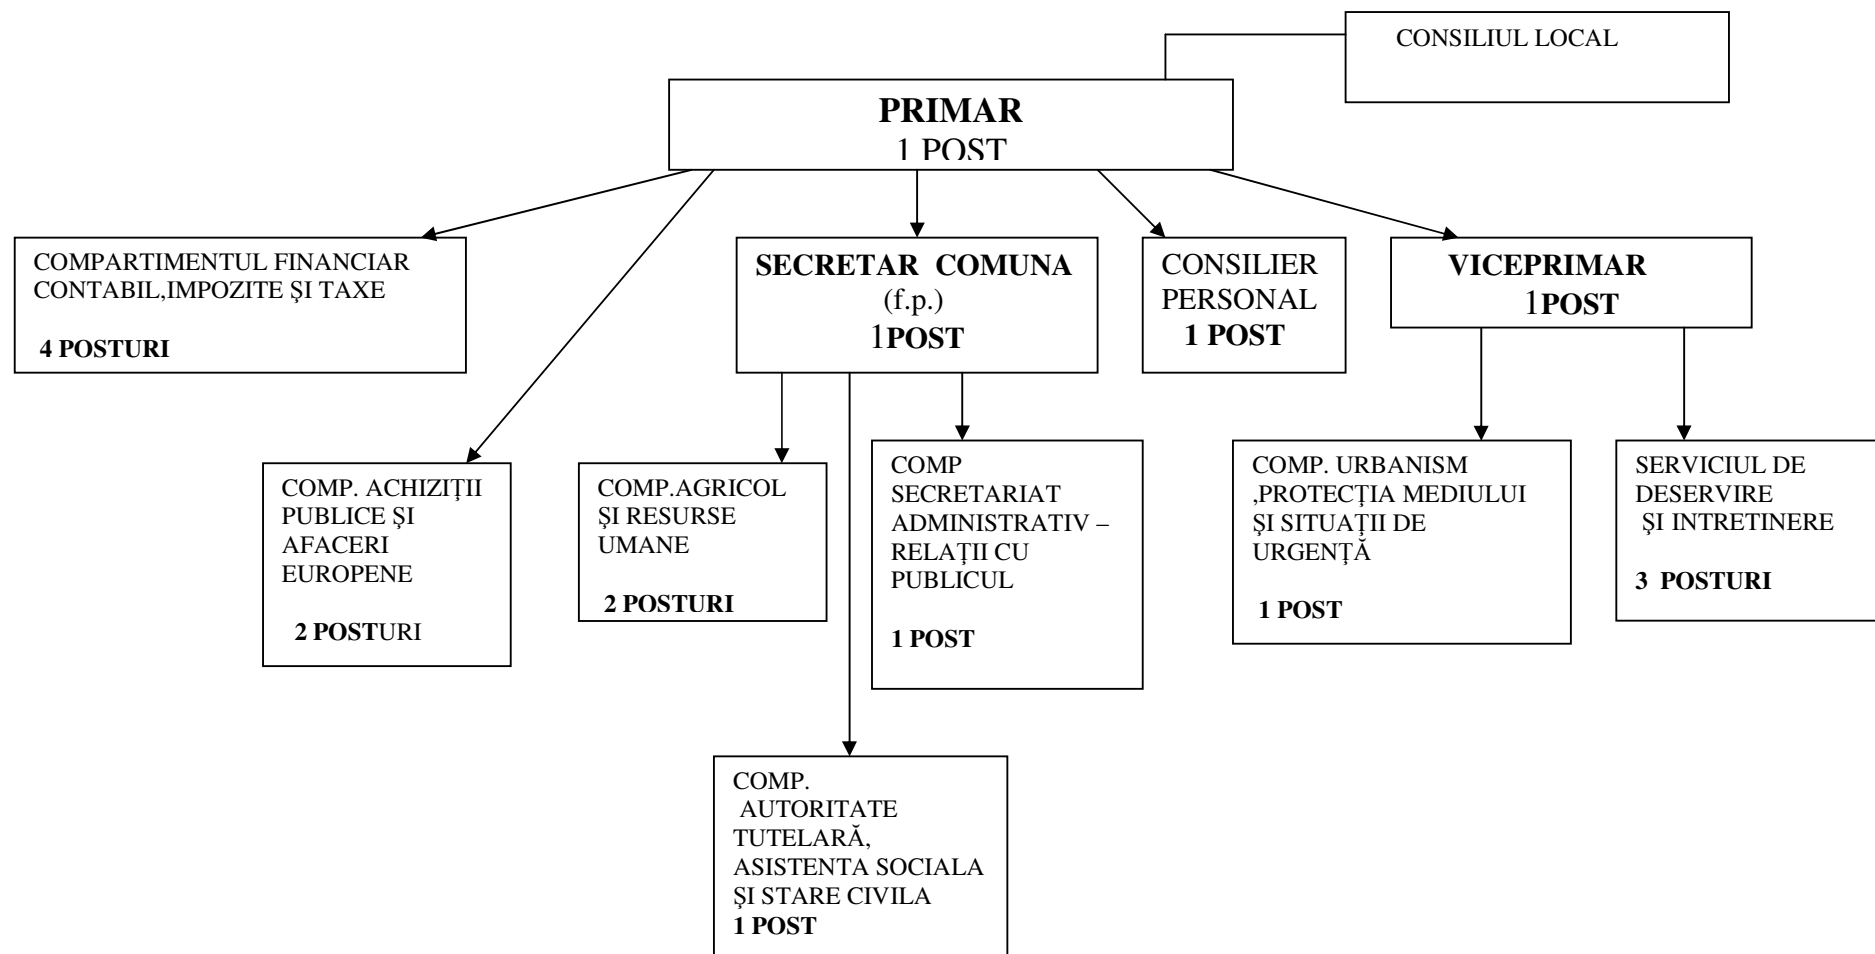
CONSILIUL LOCAL

PRIMAR
1 POST

COMPARTIMENTUL FINANCIAR CONTABIL,IMPOZITE ŞI TAXE

4 POSTURI

SECRETAR COMUNA
(f.p.)
1POST

CONSILIER PERSONAL
1 POST

VICEPRIMAR
1POST

COMP. ACHIZIŢII PUBLICE ŞI AFACERI EUROPENE

2 POSTURI

COMP.AGRICOL ŞI RESURSE UMANE

2 POSTURI

COMP SECRETARIAT ADMINISTRATIV – RELAŢII CU PUBLICUL

1 POST

COMP. URBANISM ,PROTECŢIA MEDIULUI ŞI SITUAŢII DE URGENŢĂ

1 POST

SERVICIUL DE DESERVIRE ŞI INTRETINERE

3 POSTURI

COMP. AUTORITATE TUTELARĂ, ASISTENTA SOCIALA ŞI STARE CIVILA
1 POST